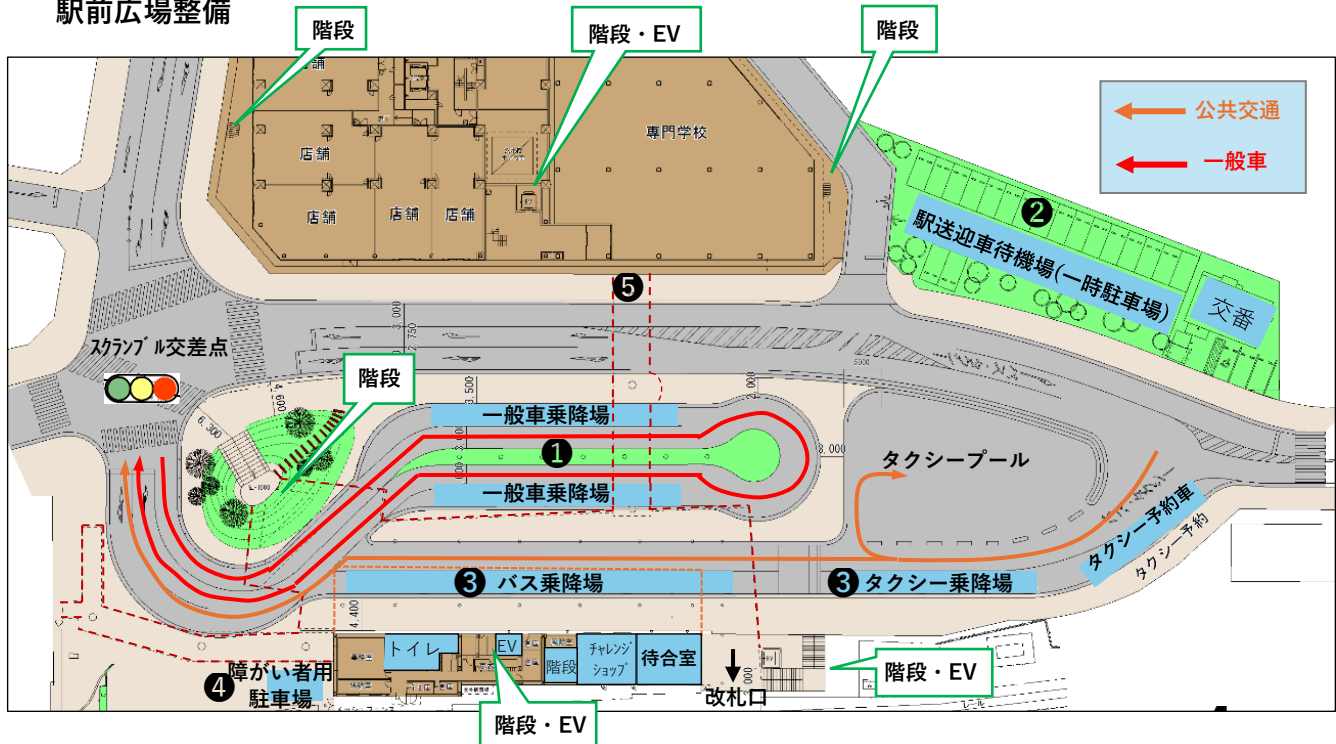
駅前広場整備

階段

階段・EV

階段

公共交通

一般車

専門学校

店舗

店舗

店舗

店舗

❷ 駅送迎車待機場(一時駐車場)

交番

❺

スクランブル交差点

階段

一般車乗降場

❶

一般車乗降場

タクシープール

タクシー予約車

タクシー予約

❸ バス乗降場

❸ タクシー乗降場

トイレ

EV

階段

チャレンジショップ

待合室

改札口

階段・EV

❹ 障がい者用駐車場

階段・EV